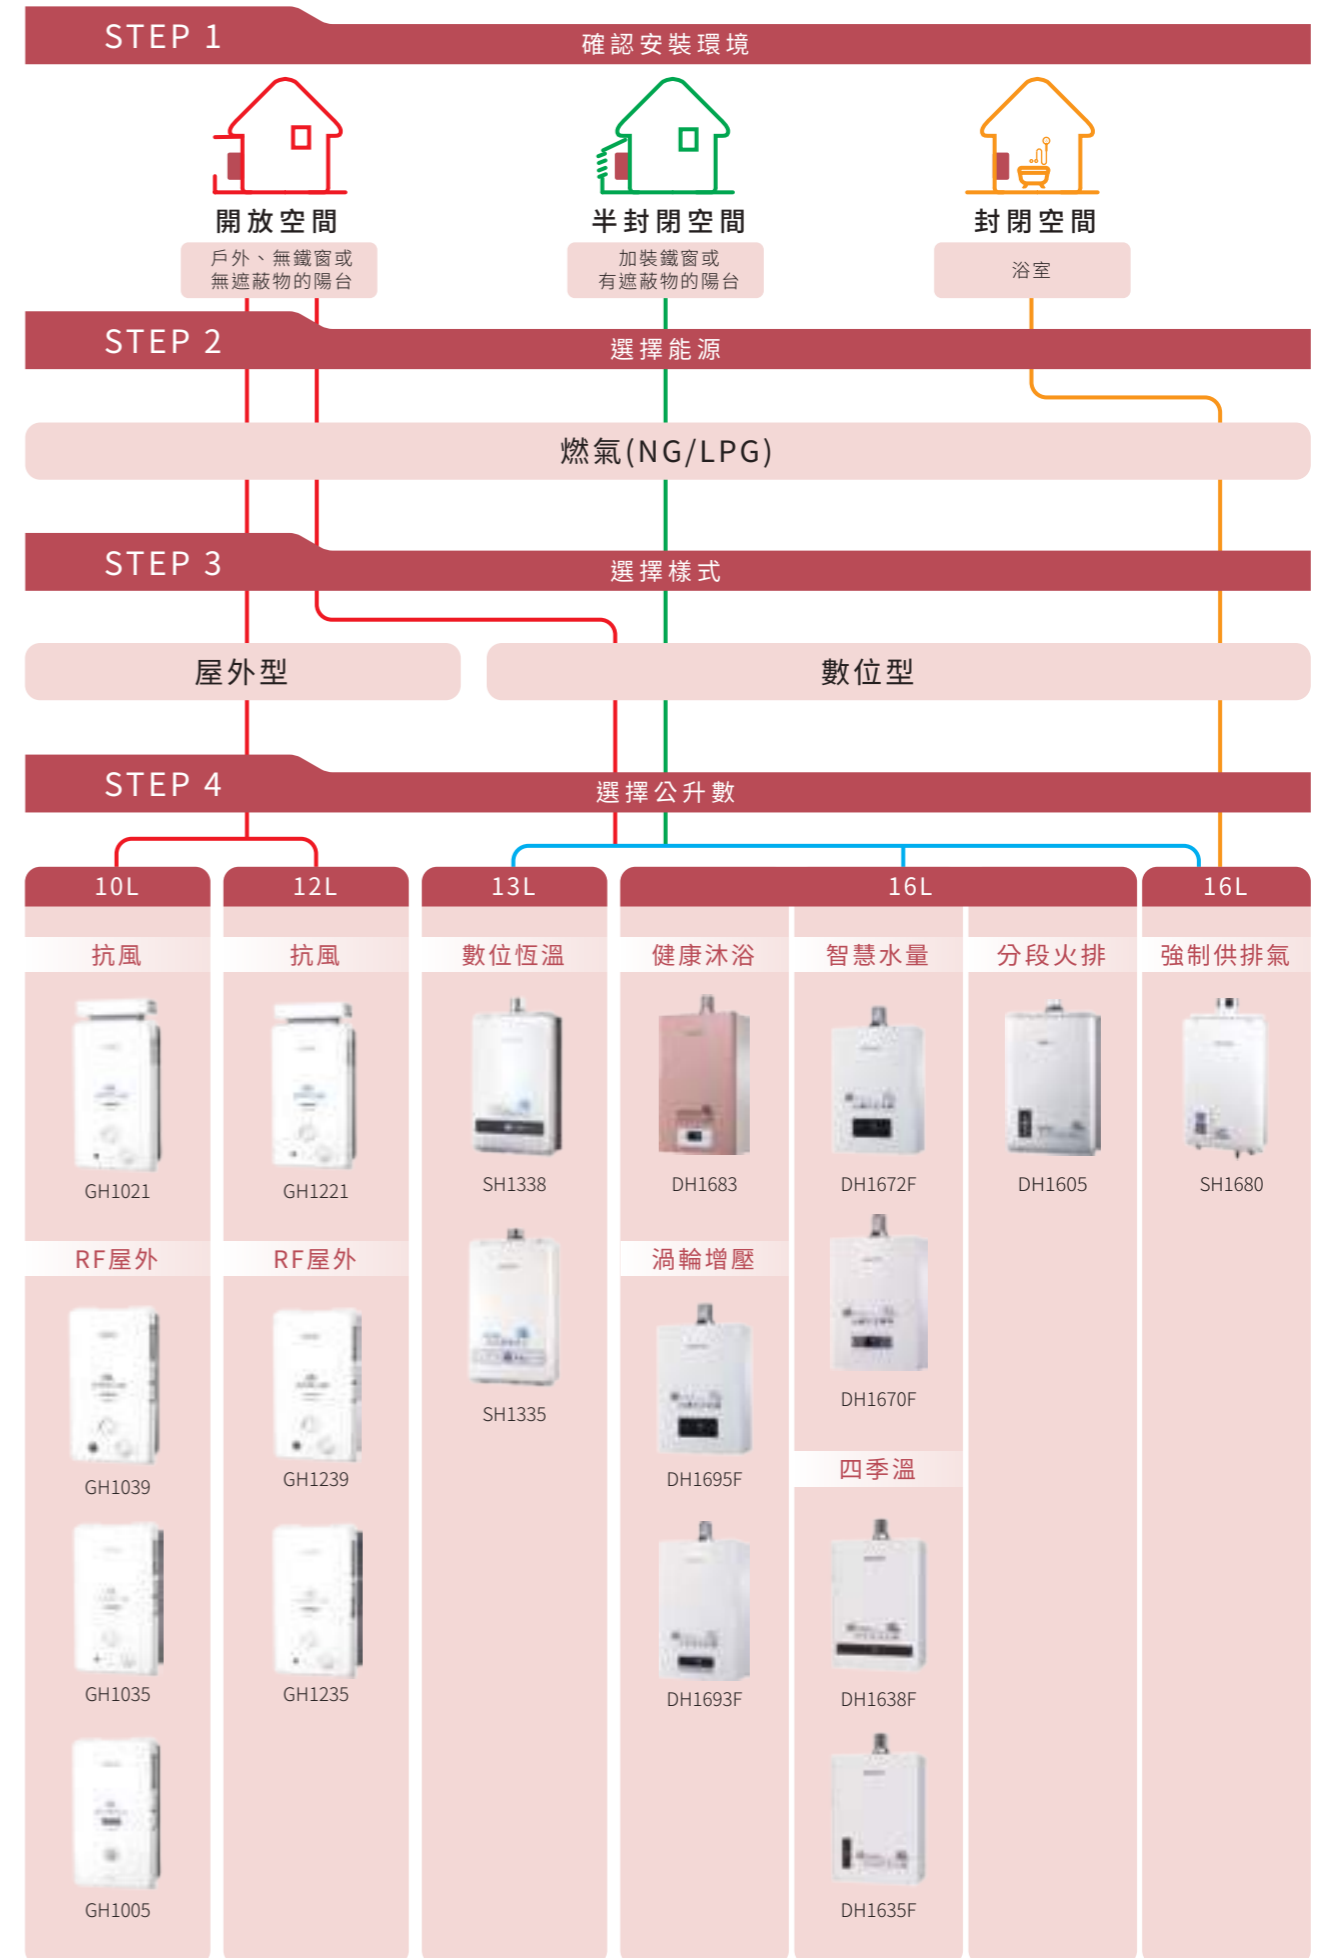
STEP 1
確認安裝環境

開放空間
戶外、無鐵窗或無遮蔽物的陽台

半封閉空間
加裝鐵窗或有遮蔽物的陽台

封閉空間
浴室

STEP 2
選擇能源

燃氣(NG/LPG)

STEP 3
選擇樣式

屋外型

數位型

STEP 4
選擇公升數

10L
抗風
GH1021
RF屋外
GH1039
GH1035
GH1005

12L
抗風
GH1221
RF屋外
GH1239
GH1235

13L
數位恆溫
SH1338
SH1335

16L
健康沐浴
DH1683
渦輪增壓
DH1695F
DH1693F

智慧水量
DH1672F
DH1670F
四季溫
DH1638F
DH1635F

分段火排
DH1605

16L
強制供排氣
SH1680